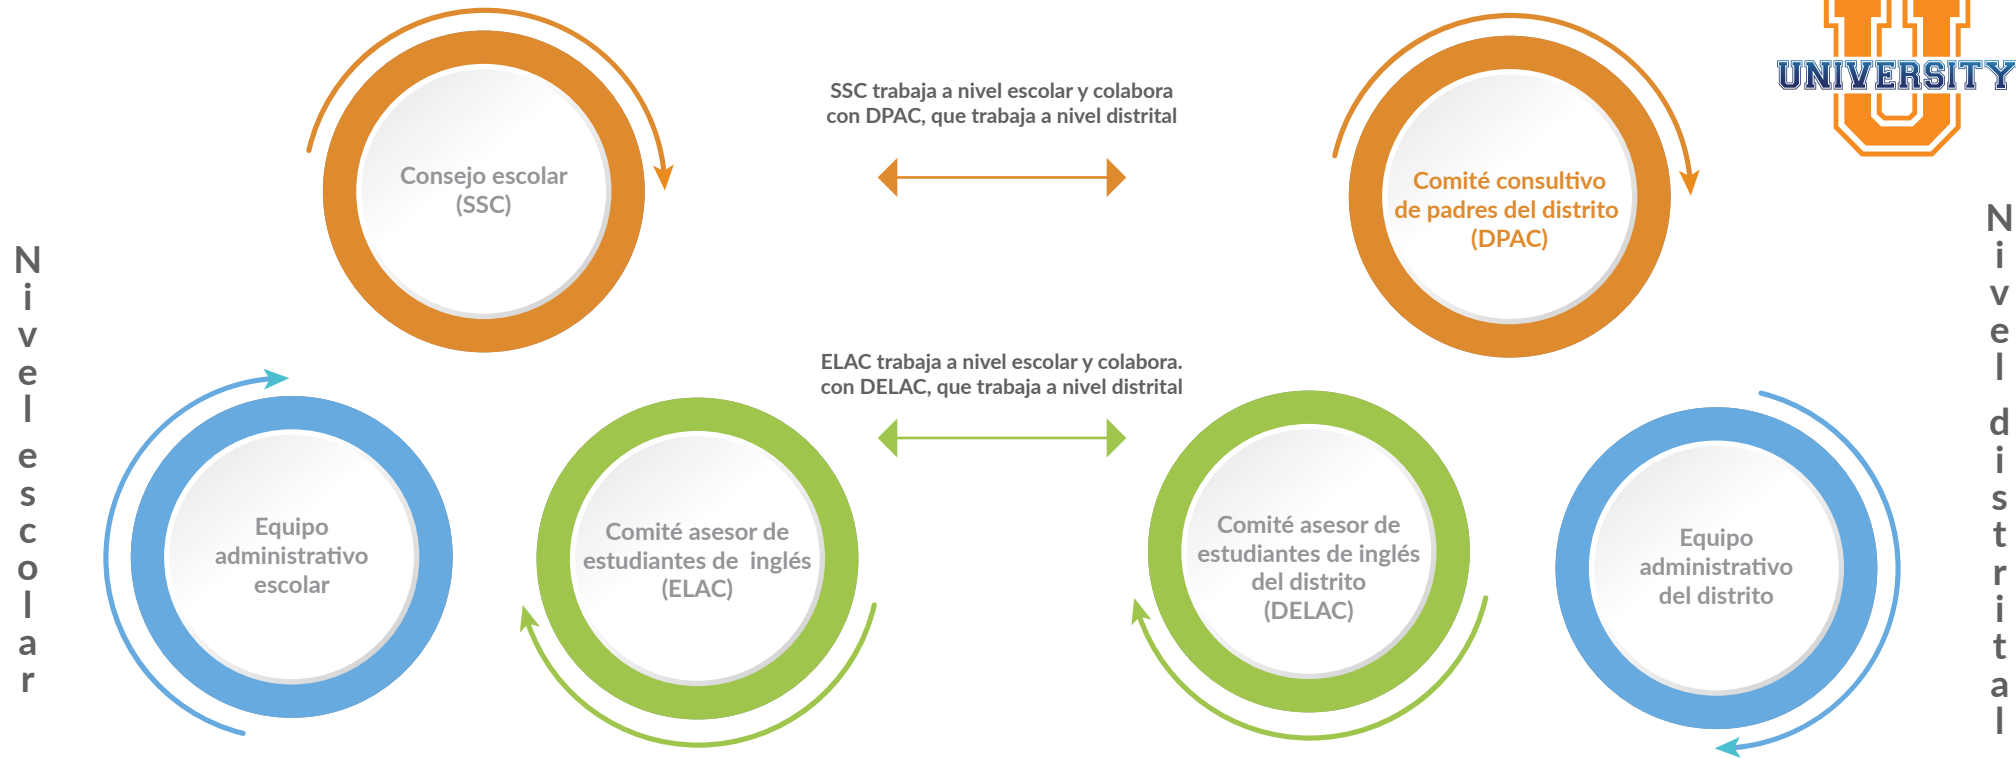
UNIVERSITY

Nivel escolar

Consejo escolar (SSC)

SSC trabaja a nivel escolar y colabora con DPAC, que trabaja a nivel distrital

Comité consultivo de padres del distrito (DPAC)

Nivel distrital

ELAC trabaja a nivel escolar y colabora. con DELAC, que trabaja a nivel distrital

Equipo administrativo escolar

Comité asesor de estudiantes de inglés (ELAC)

Comité asesor de estudiantes de inglés del distrito (DELAC)

Equipo administrativo del distrito